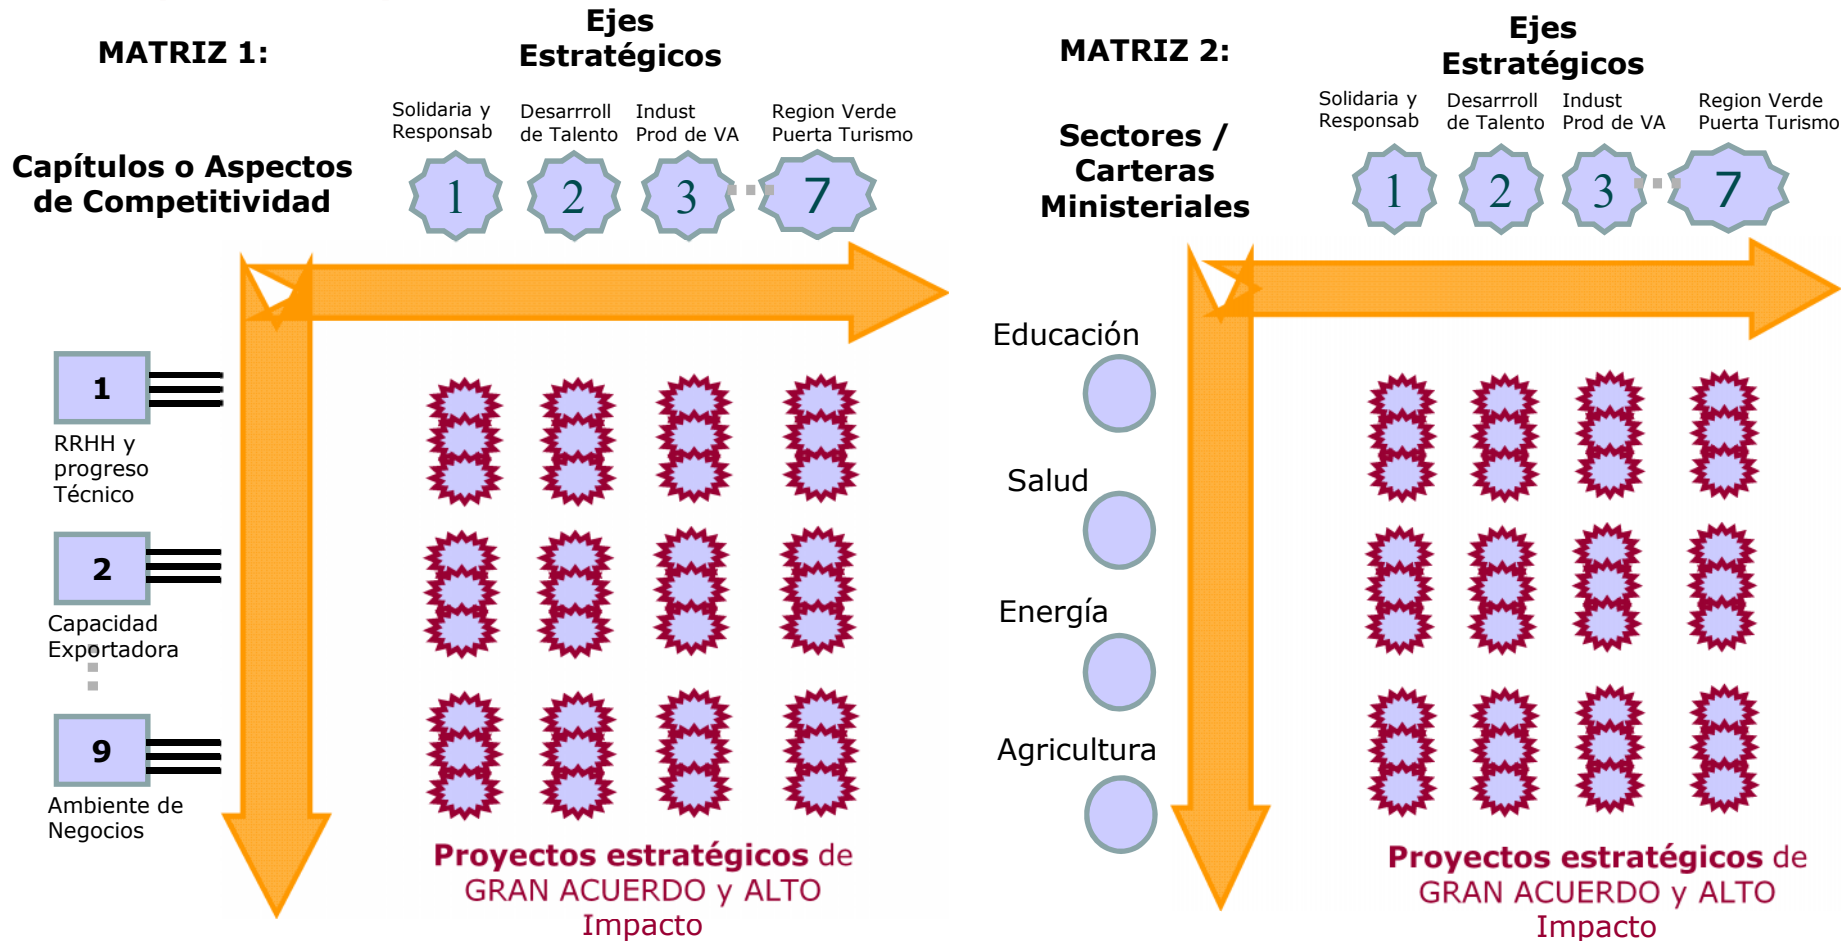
MATRIZ 1:

Ejes Estratégicos

Solidaria y Responsab
Desarrroll de Talento
Indust Prod de VA
Region Verde Puerta Turismo

Capítulos o Aspectos de Competitividad

1
2
3
7

1
RRHH y progreso Técnico

2
Capacidad Exportadora

9
Ambiente de Negocios

Proyectos estratégicos de GRAN ACUERDO y ALTO Impacto

MATRIZ 2:

Ejes Estratégicos

Solidaria y Responsab
Desarrroll de Talento
Indust Prod de VA
Region Verde Puerta Turismo

Sectores / Carteras Ministeriales

1
2
3
7

Educación
Salud
Energía
Agricultura

Proyectos estratégicos de GRAN ACUERDO y ALTO Impacto